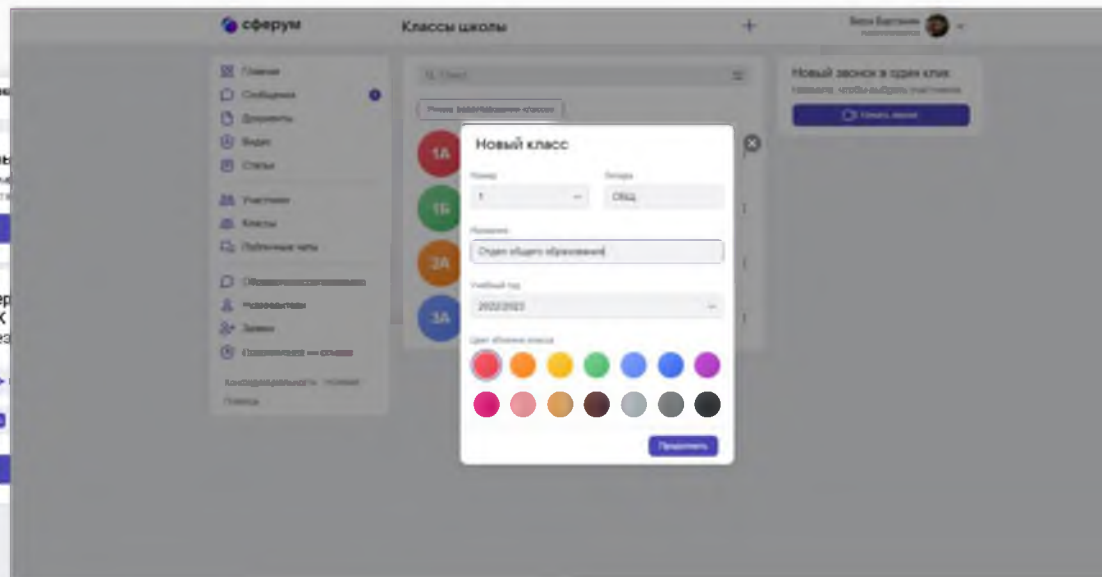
сферум

Классы школы

Вера Бартанян

Главная
Сообщения
Документы
Видео
Статьи
Участники
Классы
Публичные чаты
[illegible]
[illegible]
Заявки
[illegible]
Конфиденциальность
Помощь

Поиск

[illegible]

1А
1Б
2А
3А

Новый звонок в один клик
Нажмите, чтобы выбрать участника

Начать звонок

Новый класс

Номер
1

Литера
ОБЩ

Название
Отдел общего образования

Учебный год
2022/2023

Цвет обложки класса

Применить